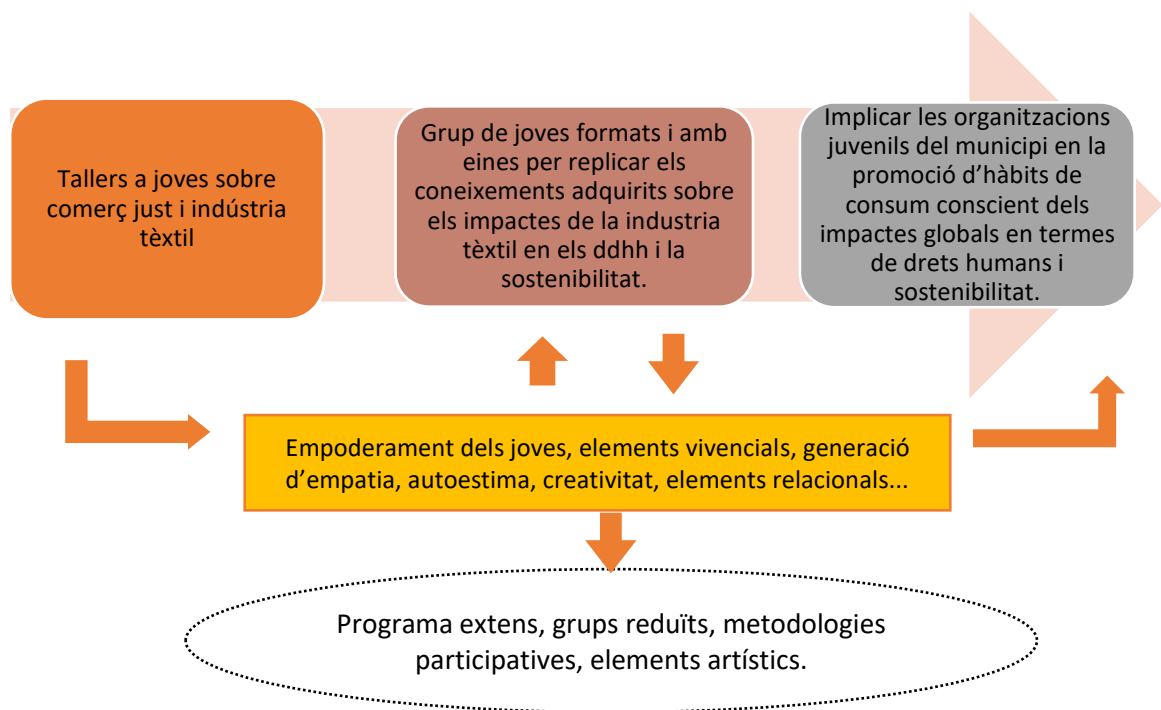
Tallers a joves sobre comerç just i indústria tèxtil

Grup de joves formats i amb eines per replicar els coneixements adquirits sobre els impactes de la industria tèxtil en els ddhh i la sostenibilitat.

Implicar les organitzacions juvenils del municipi en la promoció d'hàbits de consum conscient dels impactes globals en termes de drets humans i sostenibilitat.

Empoderament dels joves, elements vivencials, generació d'empatia, autoestima, creativitat, elements relacionals...

Programa extens, grups reduïts, metodologies participatives, elements artístics.